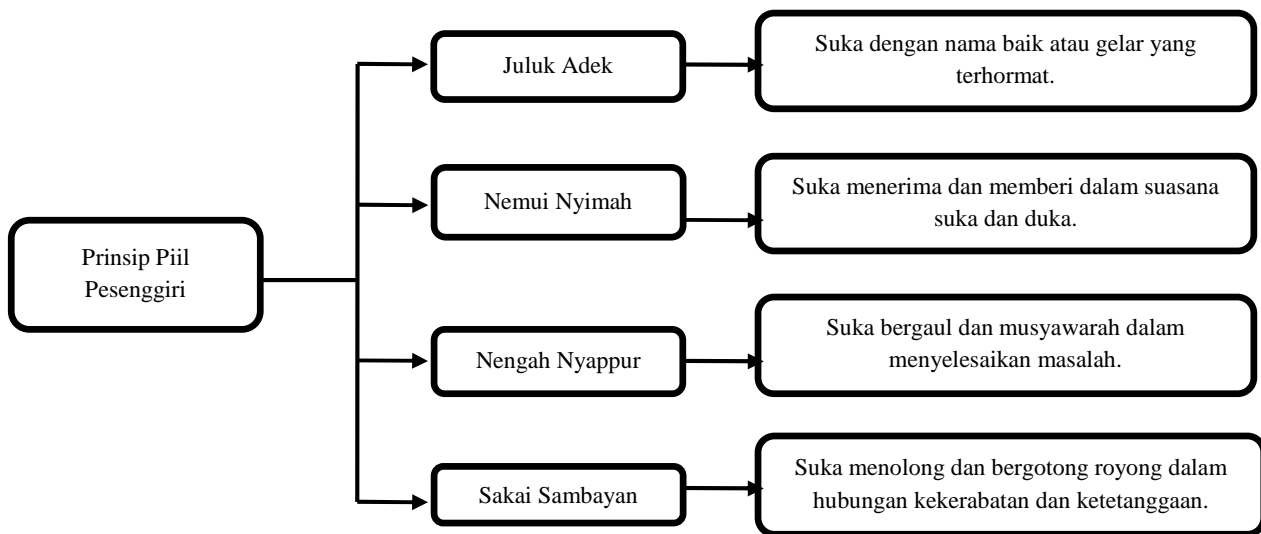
Prinsip Piil Pesenggiri

Juluk Adek

Suka dengan nama baik atau gelar yang terhormat.

Nemui Nyimah

Suka menerima dan memberi dalam suasana suka dan duka.

Nengah Nyappur

Suka bergaul dan musyawarah dalam menyelesaikan masalah.

Sakai Sambayan

Suka menolong dan bergotong royong dalam hubungan kekerabatan dan ketetanggaan.